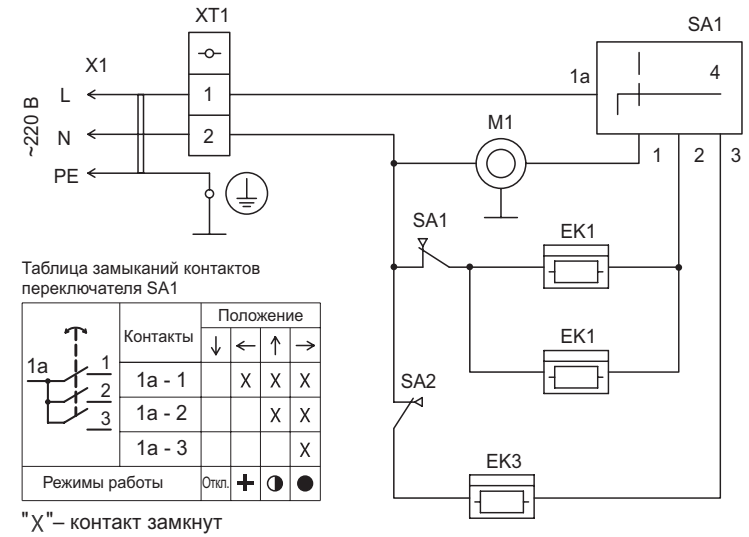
XT1

SA1

X1

~220 В

L

N

PE

1

2

1a

4

M1

1

2

3

SA1

EK1

EK1

SA2

EK3

Таблица замыканий контактов переключателя SA1

| | Контакты | Положение | | | |
|---|---|---|---|---|---|
| 1a 1 2 3 | | ↓ | ← | ↑ | → |
| | 1a - 1 | | X | X | X |
| | 1a - 2 | | | X | X |
| | 1a - 3 | | | | X |
| Режимы работы | | Откл. | ✚ | ◑ | ● |

"X"– контакт замкнут